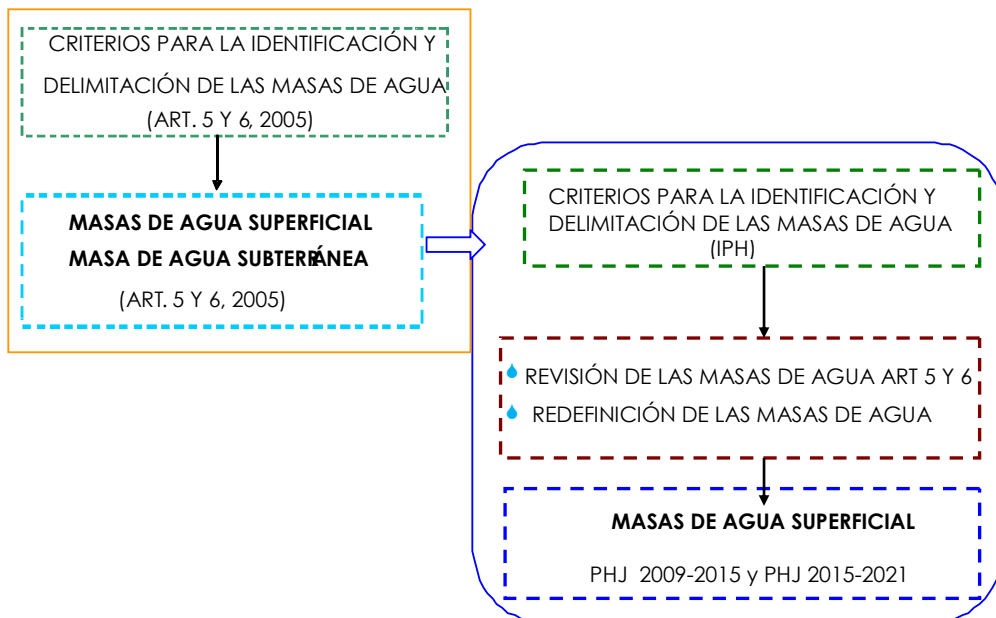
CRITERIOS PARA LA IDENTIFICACIÓN Y DELIMITACIÓN DE LAS MASAS DE AGUA (ART. 5 Y 6, 2005)

**MASAS DE AGUA SUPERFICIAL**
**MASA DE AGUA SUBTERRÁNEA**
(ART. 5 Y 6, 2005)

CRITERIOS PARA LA IDENTIFICACIÓN Y DELIMITACIÓN DE LAS MASAS DE AGUA (IPH)

REVISIÓN DE LAS MASAS DE AGUA ART 5 Y 6
REDEFINICIÓN DE LAS MASAS DE AGUA

**MASAS DE AGUA SUPERFICIAL**
PHJ 2009-2015 y PHJ 2015-2021